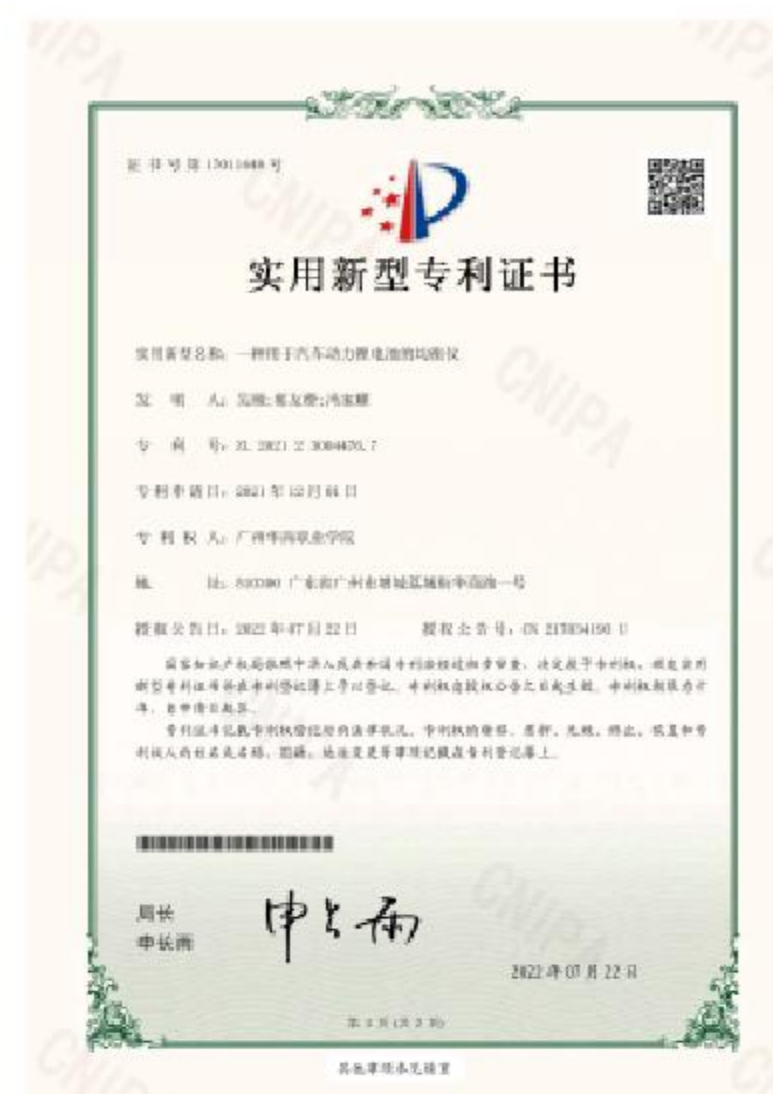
证书号第17011688号

实用新型专利证书

实用新型名称：一种用于汽车动力锂电池的均衡仪

发　明　人：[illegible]

专　利　号：ZL 2021 2 3084670.7

专利申请日：2021年12月06日

专　利　权　人：广州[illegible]职业学院

地　　　址：510000 广东省广州市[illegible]

授权公告日：2022年07月22日　　　授权公告号：CN 217034190 U

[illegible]

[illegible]

局长
申长雨

2022年07月22日

第1页（共1页）

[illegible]